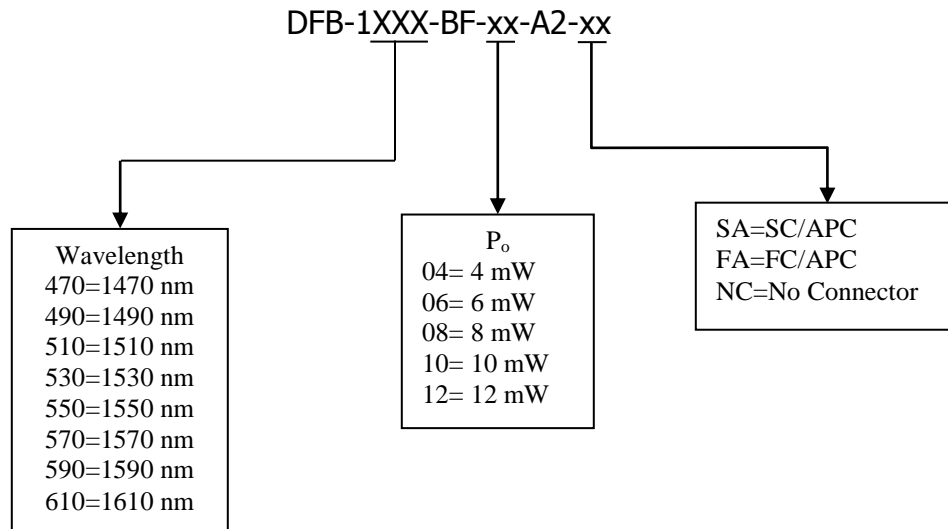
DFB-1XXX-BF-xx-A2-xx

Wavelength
470=1470 nm
490=1490 nm
510=1510 nm
530=1530 nm
550=1550 nm
570=1570 nm
590=1590 nm
610=1610 nm

$P_o$
04= 4 mW
06= 6 mW
08= 8 mW
10= 10 mW
12= 12 mW

SA=SC/APC
FA=FC/APC
NC=No Connector